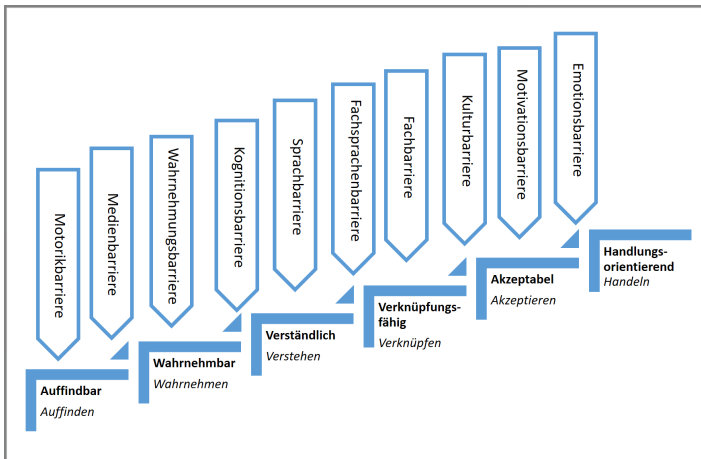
Motorikbarriere

Medienbarriere

Wahrnehmungsbarriere

Kognitionsbarriere

Sprachbarriere

Fachsprachenbarriere

Fachbarriere

Kulturbarriere

Motivationsbarriere

Emotionsbarriere

Auffindbar
Auffinden

Wahrnehmbar
Wahrnehmen

Verständlich
Verstehen

Verknüpfungsfähig
Verknüpfen

Akzeptabel
Akzeptieren

Handlungsorientierend
Handeln